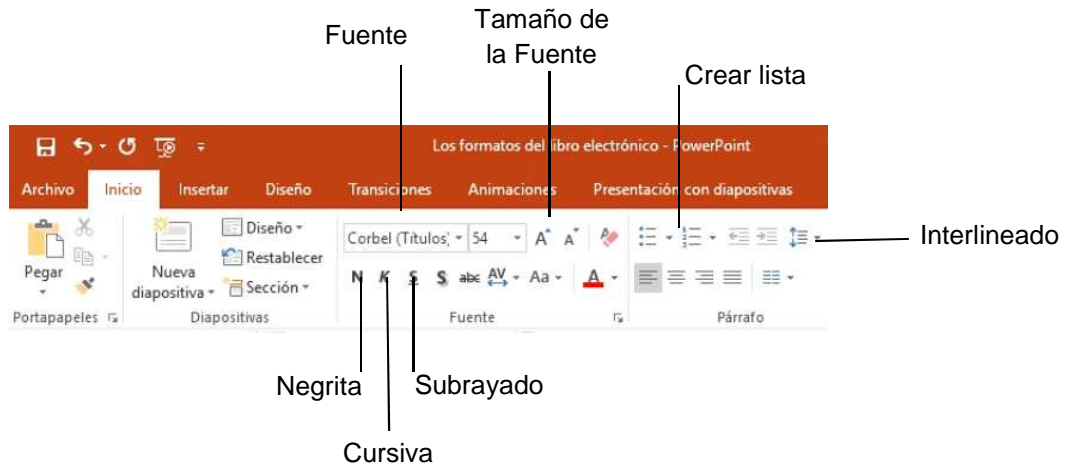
Fuente

Tamaño de la Fuente

Crear lista

Los formatos del libro electrónico - PowerPoint

Archivo Inicio Insertar Diseño Transiciones Animaciones Presentación con diapositivas

Pegar

Nueva diapositiva

Diseño

Restablecer

Sección

Corbel (Títulos) 54

A A

N K S S abc AV Aa A

Interlineado

Portapapeles

Diapositivas

Fuente

Párrafo

Negrita

Subrayado

Cursiva